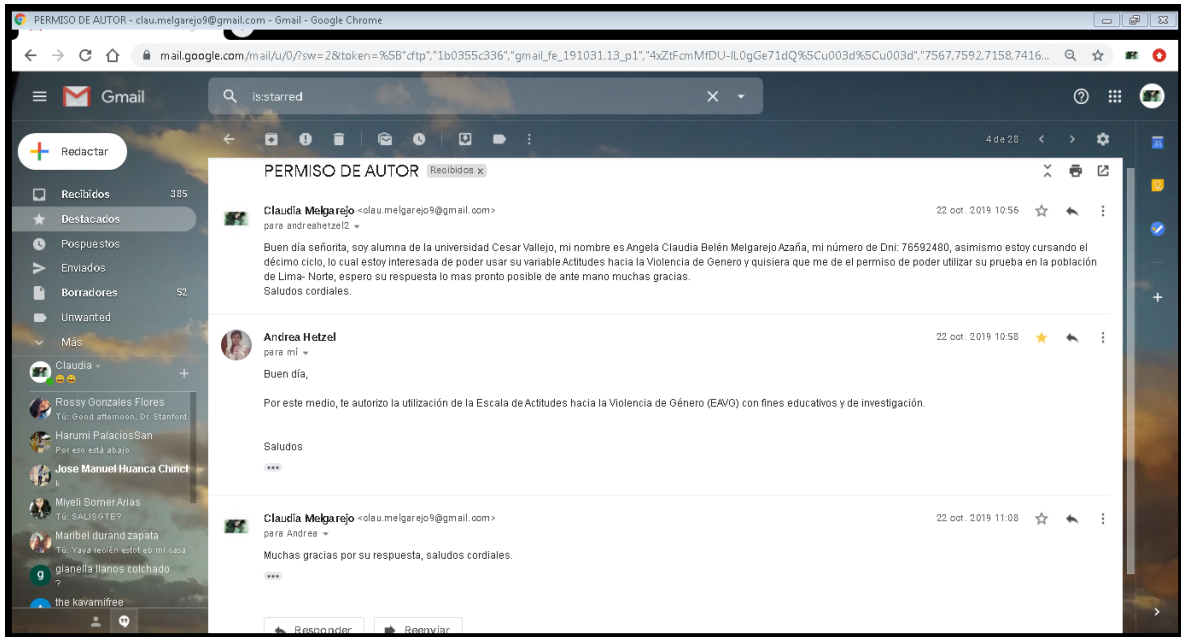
PERMISO DE AUTOR - clau.melgarejo9@gmail.com - Gmail - Google Chrome

mail.google.com/mail/u/0/?sw=2&token=%5B"cftp","1b0355c336","gmail_fe_191031.13_p1","4xZtFcmMfDU-IL0gGe71dQ%5Cu003d%5Cu003d","7567,7592,7158,7416...

Gmail

is:starred

Redactar

Recibidos 385
Destacados
Pospuestos
Enviados
Borradores 52
Unwanted
Más

Claudia

Rossy Gonzales Flores
Tú: Good afternoon, Dr. Stanford
Harumi PalaciosSan
Por eso está abajo
Jose Manuel Huanca Chinct
k
Miyeli SomerArias
Tú: SALISGTE?
Maribel durand zapata
Tú: Yaya recién estot eb mi casa
gianella llanos colchado
?
the kavamifree

4 de 28

PERMISO DE AUTOR Recibidos x

Claudia Melgarejo <clau.melgarejo9@gmail.com>
para andreahetzel2
22 oct. 2019 10:56

Buen día señorita, soy alumna de la universidad Cesar Vallejo, mi nombre es Angela Claudia Belén Melgarejo Azaña, mi número de Dni: 76592480, asimismo estoy cursando el décimo ciclo, lo cual estoy interesada de poder usar su variable Actitudes hacia la Violencia de Genero y quisiera que me de el permiso de poder utilizar su prueba en la población de Lima- Norte, espero su respuesta lo mas pronto posible de ante mano muchas gracias.
Saludos cordiales.

Andrea Hetzel
para mí
22 oct. 2019 10:58

Buen día,

Por este medio, te autorizo la utilización de la Escala de Actitudes hacia la Violencia de Género (EAVG) con fines educativos y de investigación.

Saludos

Claudia Melgarejo <clau.melgarejo9@gmail.com>
para Andrea
22 oct. 2019 11:08

Muchas gracias por su respuesta, saludos cordiales.

Responder Reenviar